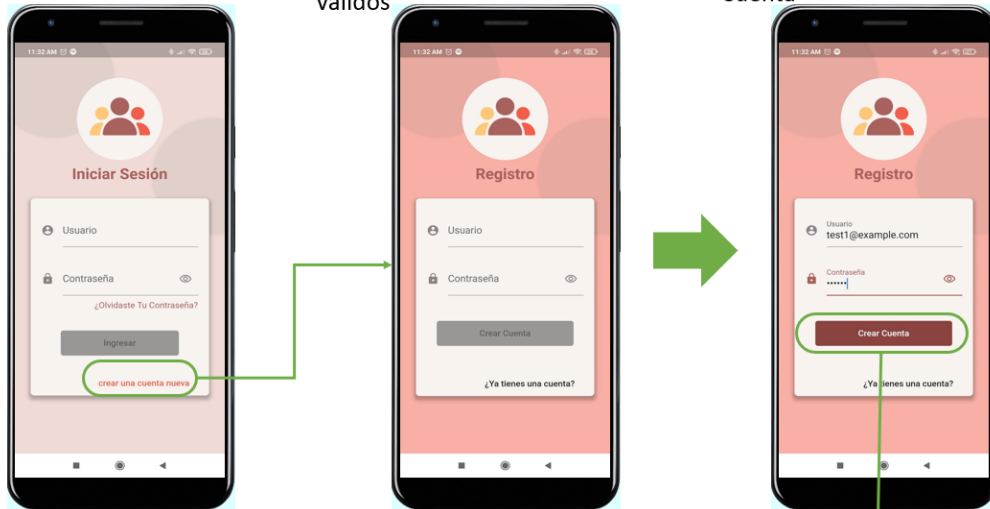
Validos

Cuenta

11:32 AM

Iniciar Sesión

Usuario

Contraseña

¿Olvidaste Tu Contraseña?

Ingresar

crear una cuenta nueva

11:32 AM

Registro

Usuario

Contraseña

Crear Cuenta

¿Ya tienes una cuenta?

11:32 AM

Registro

Usuario
test1@example.com

Contraseña
••••••

Crear Cuenta

¿Ya tienes una cuenta?